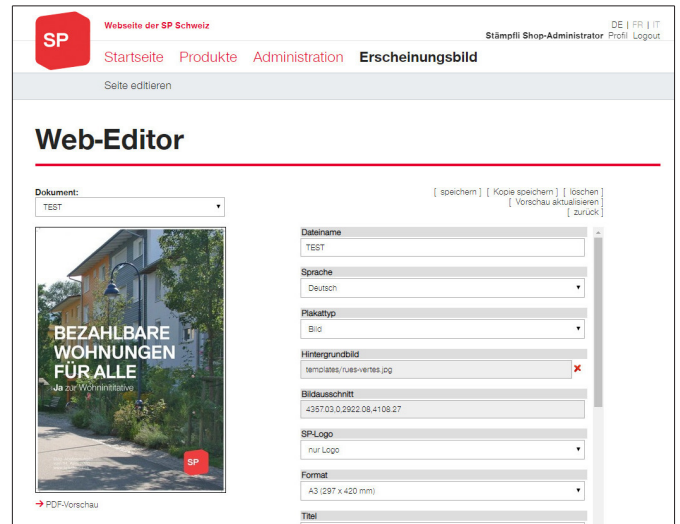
SP

Webseite der SP Schweiz

DE | FR | IT
Stämpfli Shop-Administrator Profil Logout

Startseite Produkte Administration Erscheinungsbild

Seite editieren

Web-Editor

Dokument:
TEST

[ speichern ] [ Kopie speichern ] [ löschen ]
[ Vorschau aktualisieren ]
[ zurück ]

BEZAHLBARE WOHNUNGEN FÜR ALLE
Ja zur Wohninitiative

SP

→ PDF-Vorschau

Dateiname
TEST

Sprache
Deutsch

Plakattyp
Bild

Hintergrundbild
templates/rues-vertes.jpg

Bildausschnitt
4357.03,0,2922.08,4108.27

SP-Logo
nur Logo

Format
A3 (297 x 420 mm)

Titel